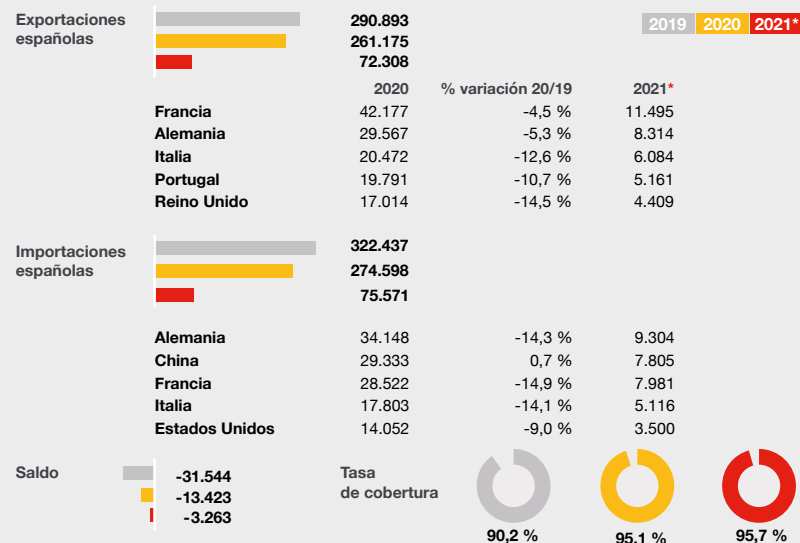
Exportaciones españolas

290.893
261.175
72.308

2019 2020 2021*

| | 2020 | % variación 20/19 | 2021* |
|---|---|---|---|
| Francia | 42.177 | -4,5 % | 11.495 |
| Alemania | 29.567 | -5,3 % | 8.314 |
| Italia | 20.472 | -12,6 % | 6.084 |
| Portugal | 19.791 | -10,7 % | 5.161 |
| Reino Unido | 17.014 | -14,5 % | 4.409 |

Importaciones españolas

322.437
274.598
75.571

| | | | |
|---|---|---|---|
| Alemania | 34.148 | -14,3 % | 9.304 |
| China | 29.333 | 0,7 % | 7.805 |
| Francia | 28.522 | -14,9 % | 7.981 |
| Italia | 17.803 | -14,1 % | 5.116 |
| Estados Unidos | 14.052 | -9,0 % | 3.500 |

Saldo

-31.544
-13.423
-3.263

Tasa de cobertura

90,2 %
95,1 %
95,7 %